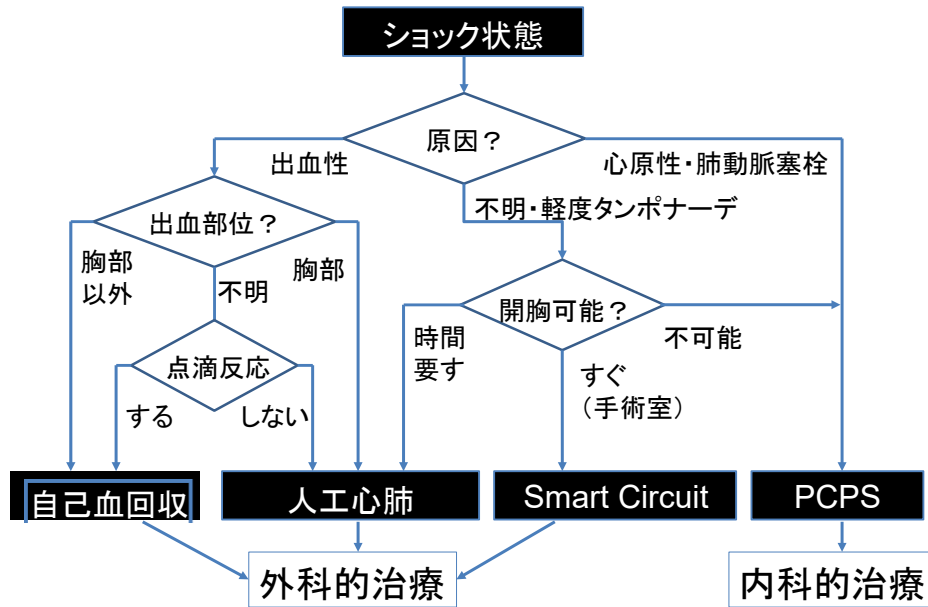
ショック状態

原因？

出血性

心原性・肺動脈塞栓

不明・軽度タンポナーデ

出血部位？

胸部以外

胸部

不明

開胸可能？

時間要す

不可能

点滴反応

すぐ（手術室）

する

しない

自己血回収

人工心肺

Smart Circuit

PCPS

外科的治療

内科的治療